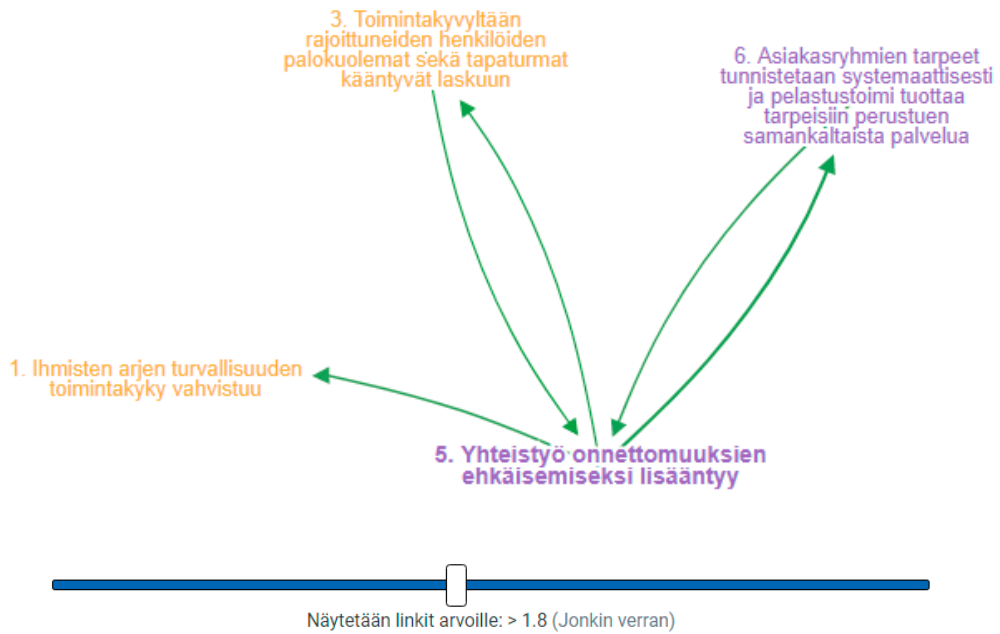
3. Toimintakyvyltään rajoittuneiden henkilöiden palokuolemat sekä tapaturmat kääntyvät laskuun

6. Asiakasryhmien tarpeet tunnistetaan systemaattisesti ja pelastustoimi tuottaa tarpeisiin perustuen samankaltaista palvelua

1. Ihmisten arjen turvallisuuden toimintakyky vahvistuu

5. Yhteistyö onnettomuuksien ehkäisemiseksi lisääntyy

Näytetään linkit arvoille: > 1.8 (Jonkin verran)